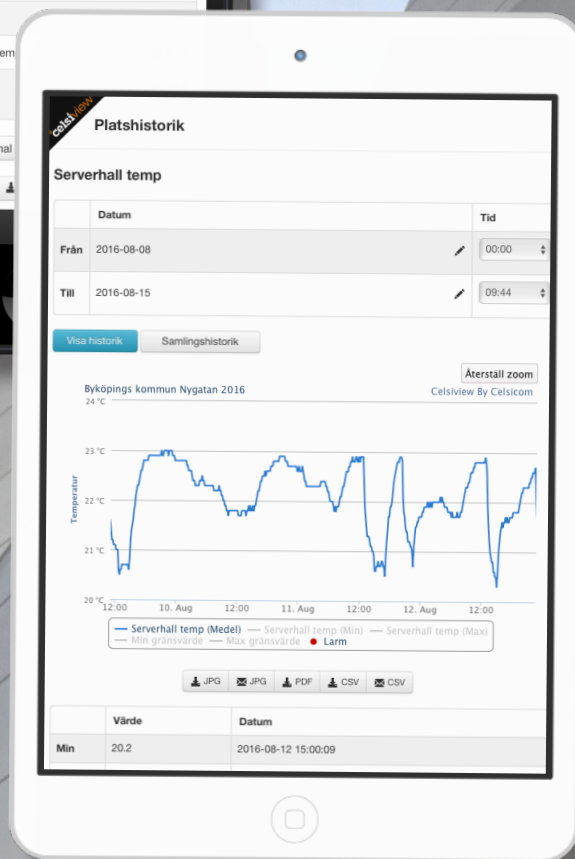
em

nal

celsiview

Platshistorik

Serverhall temp

| | Datum | Tid |
|---|---|---|
| Från | 2016-08-08 | 00:00 |
| Till | 2016-08-15 | 09:44 |

Visa historik | Samlingshistorik

Återställ zoom

Byköpings kommun Nygatan 2016

Celsiview By Celsicom

24 °C
23 °C
22 °C
21 °C
20 °C

Temperatur

12:00 10. Aug 12:00 11. Aug 12:00 12. Aug 12:00

Serverhall temp (Medel) — Serverhall temp (Min) — Serverhall temp (Max) — Min gränsvärde — Max gränsvärde ● Larm

JPG JPG PDF CSV CSV

| | Värde | Datum |
|---|---|---|
| Min | 20.2 | 2016-08-12 15:00:09 |